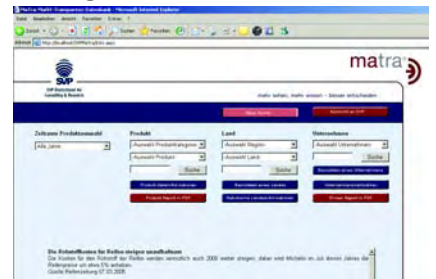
Matra Markt-Transparenz-Datenbank - Microsoft Internet Explorer

Datei Bearbeiten Ansicht Favoriten Extras ?

Zurück Suchen Favoriten

Adresse http://localhost/SVP/Matra/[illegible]

SVP

SVP Deutschland AG Consulting & Research

matra

mehr sehen, mehr wissen - besser entscheiden

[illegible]

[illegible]

Zeitraum Produktauswahl

Alle Jahre

Produkt

Auswahl Produktkategorie

Auswahl Produkt

Suche

Produkt-Datenblatt anzeigen

Produkt-Report in PDF

Land

Auswahl Region

Auswahl Land

Suche

Reportdaten eines Landes

Statistische Landesinformationen

Unternehmen

Auswahl Unternehmen

Suche

Reportdaten eines Unternehmens

Unternehmensinformationen

Firmen-Report in PDF

Die Rohstoffkosten für Reifen steigen unaufhaltsam

Die Kosten für den Rohstoff für Reifen werden vermutlich auch 2008 weiter steigen, dabei wird Michelin ab Juli dieses Jahres die Reifenpreise um etwa 5% anheben.

Quelle Reifenzeitung 07.03.2008